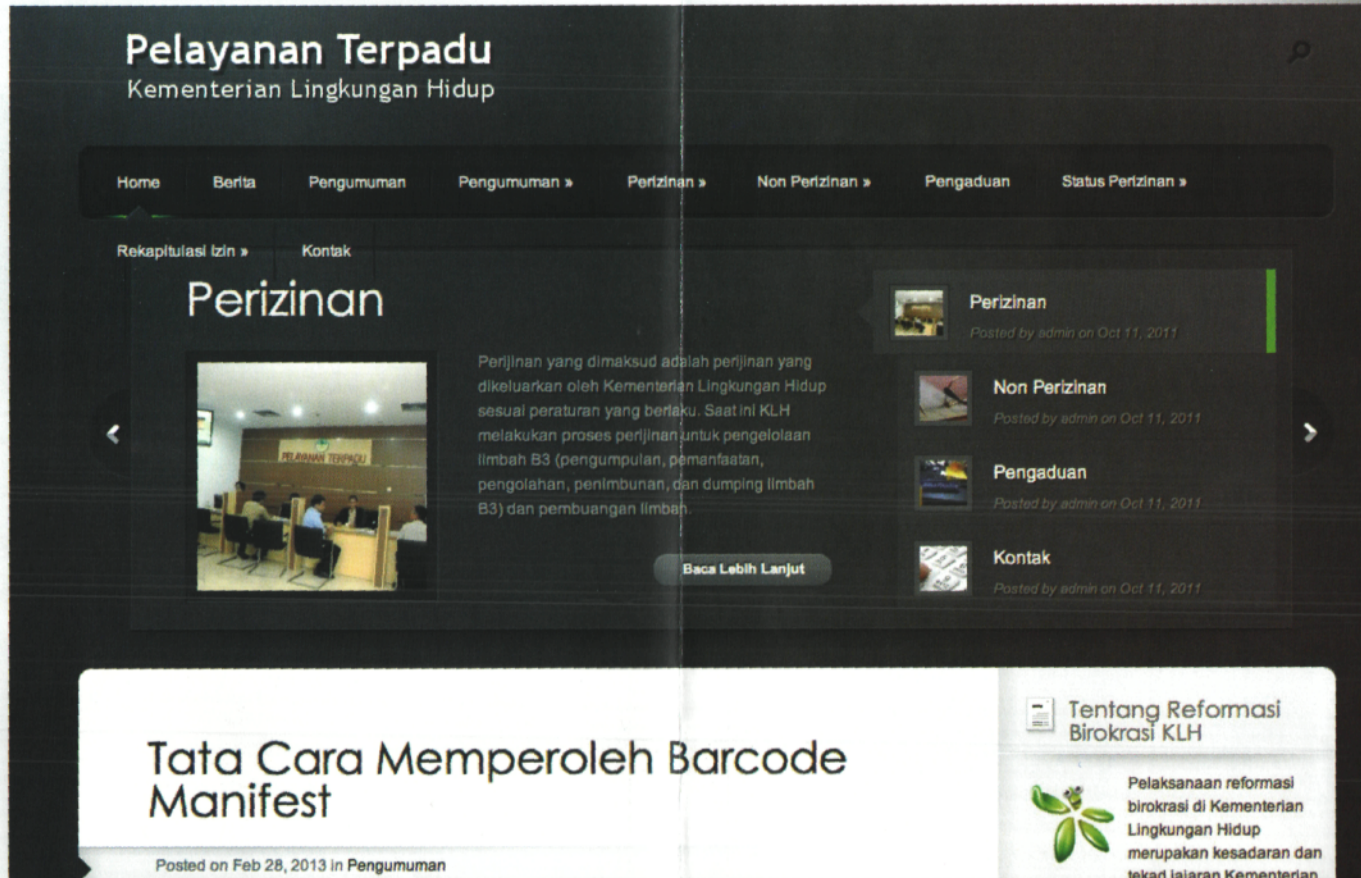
Pelayanan Terpadu
Kementerian Lingkungan Hidup

Home Berita Pengumuman Pengumuman » Perizinan » Non Perizinan » Pengaduan Status Perizinan »
Rekapitulasi Izin » Kontak

Perizinan

PELAYANAN TERPADU

Perijinan yang dimaksud adalah perijinan yang dikeluarkan oleh Kementerian Lingkungan Hidup sesuai peraturan yang berlaku. Saat ini KLH melakukan proses perijinan untuk pengelolaan limbah B3 (pengumpulan, pemanfaatan, pengolahan, penimbunan, dan dumping limbah B3) dan pembuangan limbah.

Baca Lebih Lanjut

Perizinan
Posted by admin on Oct 11, 2011

Non Perizinan
Posted by admin on Oct 11, 2011

Pengaduan
Posted by admin on Oct 11, 2011

Kontak
Posted by admin on Oct 11, 2011

Tata Cara Memperoleh Barcode Manifest

Posted on Feb 28, 2013 in Pengumuman

Tentang Reformasi Birokrasi KLH

Pelaksanaan reformasi birokrasi di Kementerian Lingkungan Hidup merupakan kesadaran dan tekad jajaran Kementerian